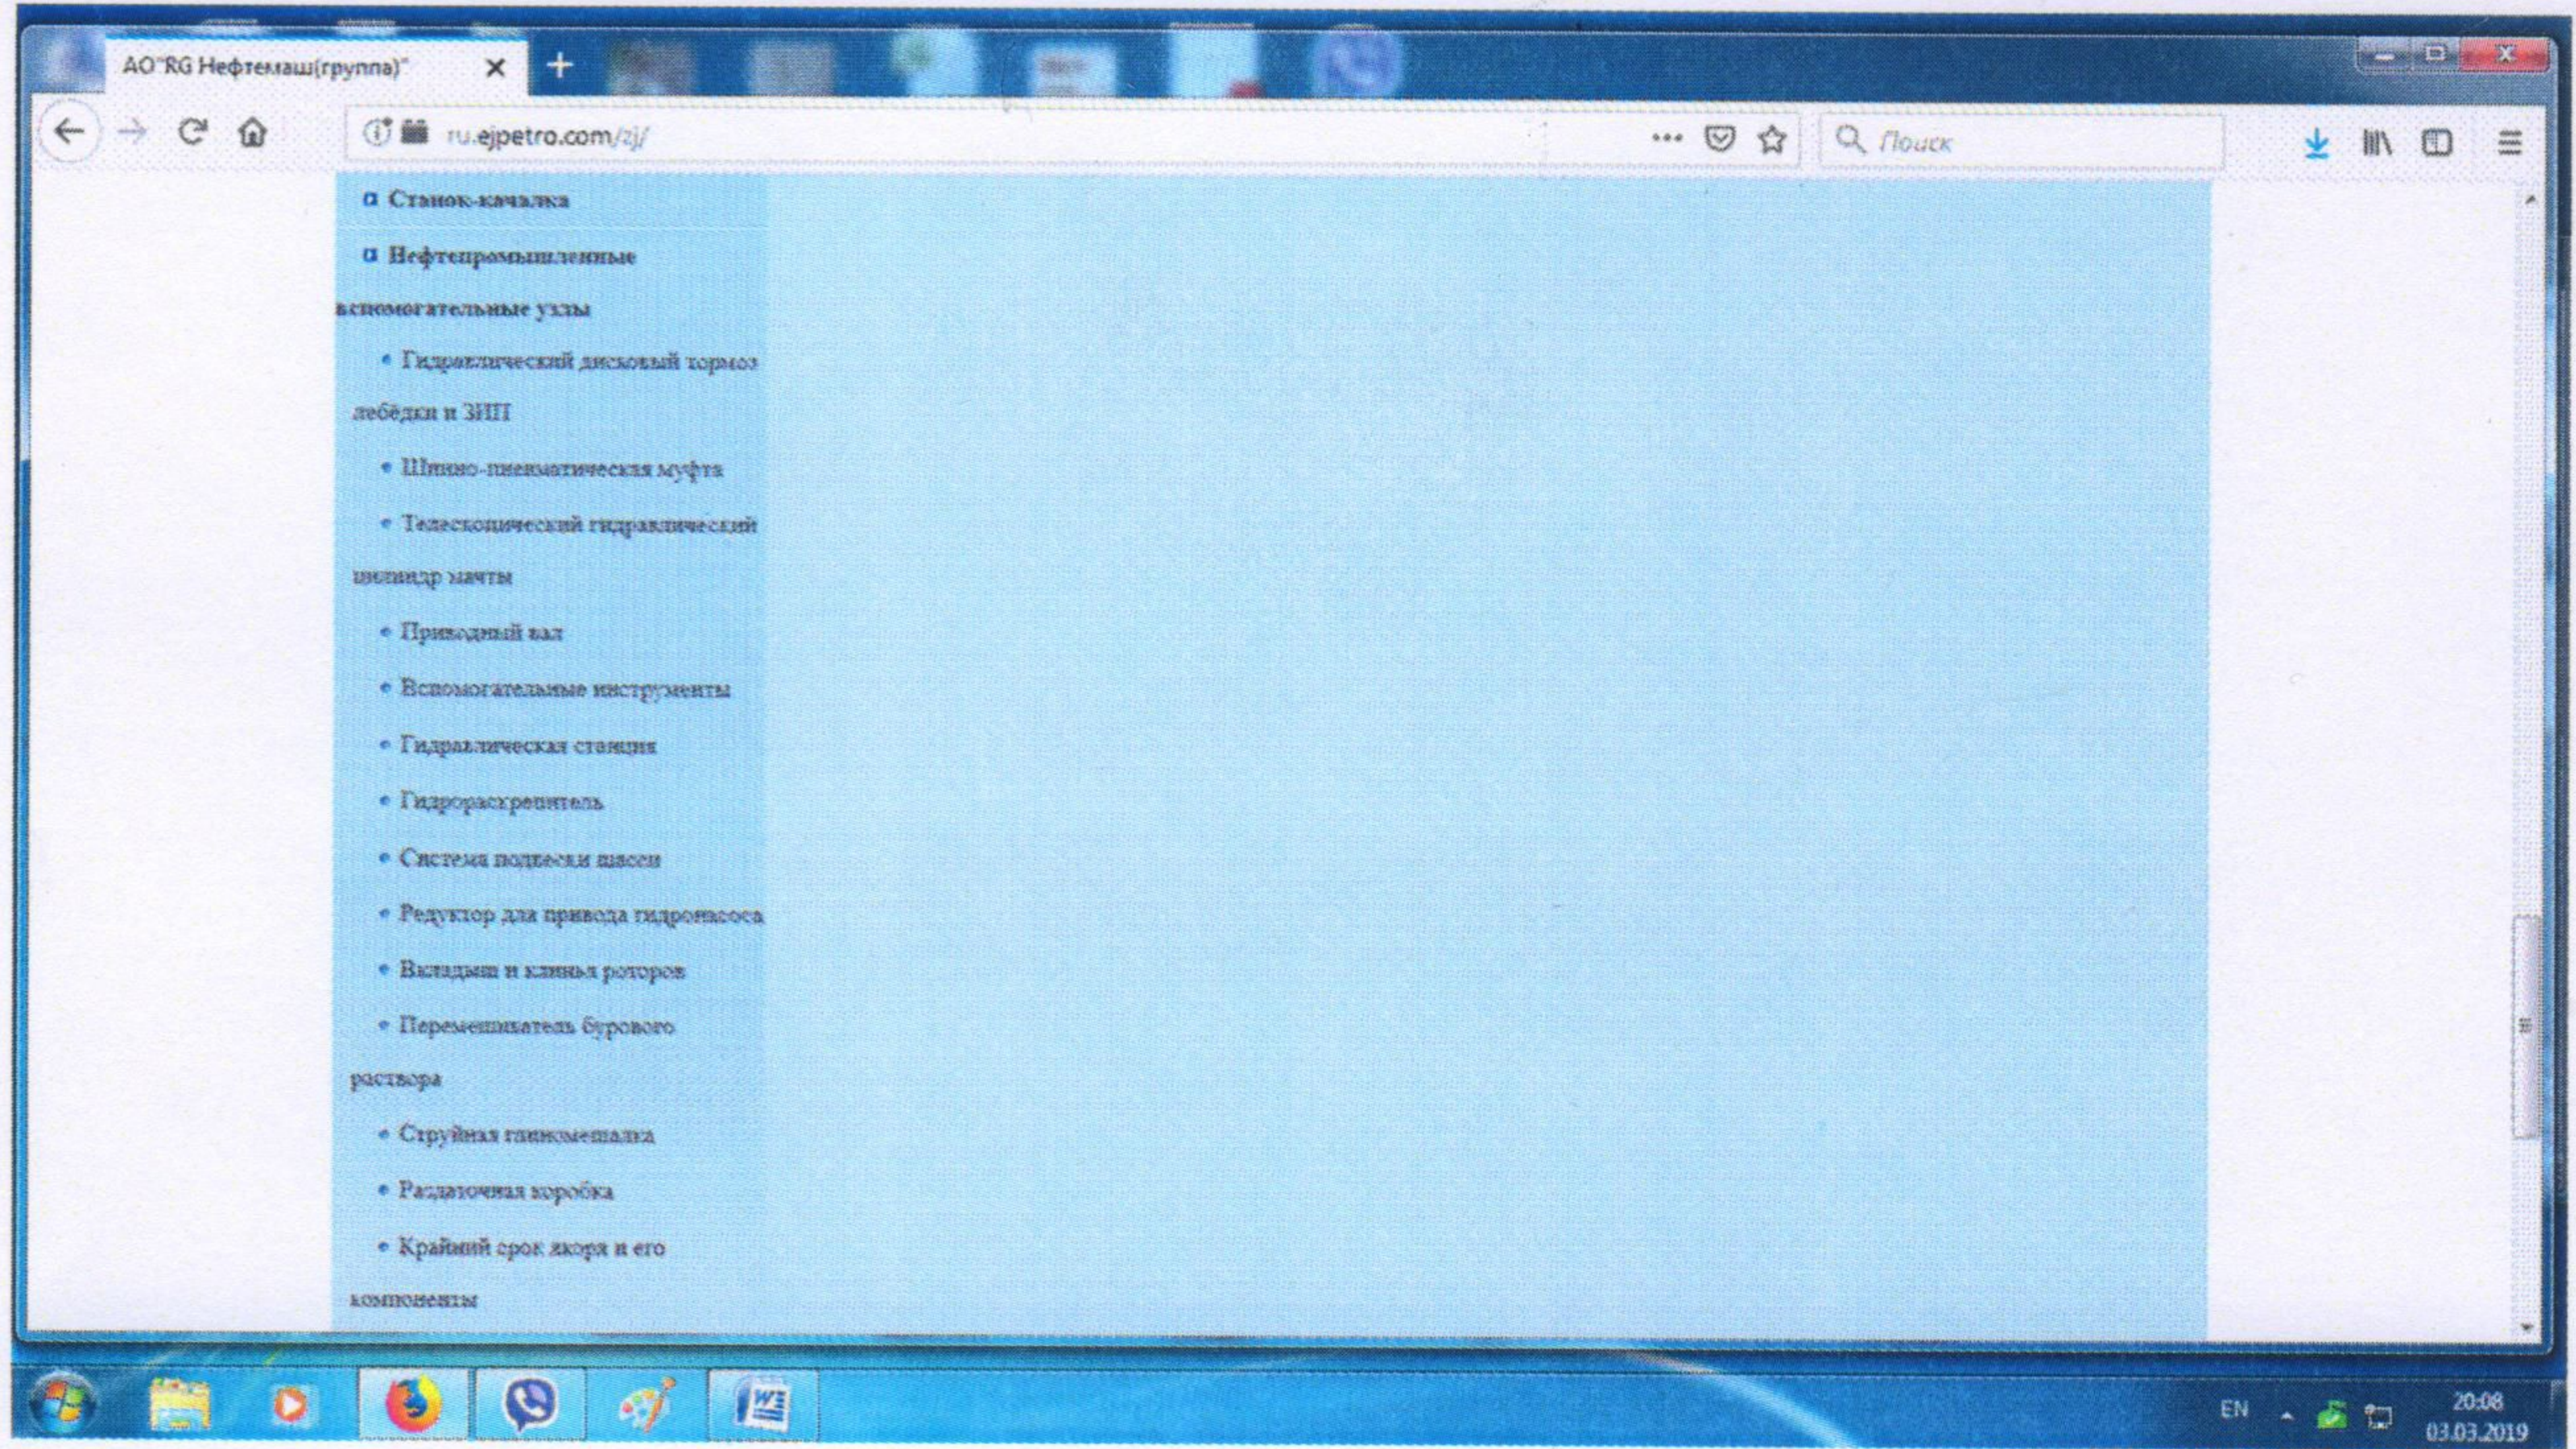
АО"RG Нефтемаш(группа)"

ru.ejpetro.com/zj/

Поиск

Станок-качалка

Нефтепромышленные вспомогательные узлы

Гидравлический дисковый тормоз лебёдки и ЗИП

Шинно-пневматическая муфта

Телескопический гидравлический цилиндр мачты

Приводный вал

Вспомогательные инструменты

Гидравлическая станция

Гидрораскрепитель

Система подвески шасси

Редуктор для привода гидронасоса

Вкладыш и клинья роторов

Перемешиватель бурового раствора

Струйная глиномешалка

Раздаточная коробка

Крайний срок якоря и его компоненты

EN

20:08
03.03.2019